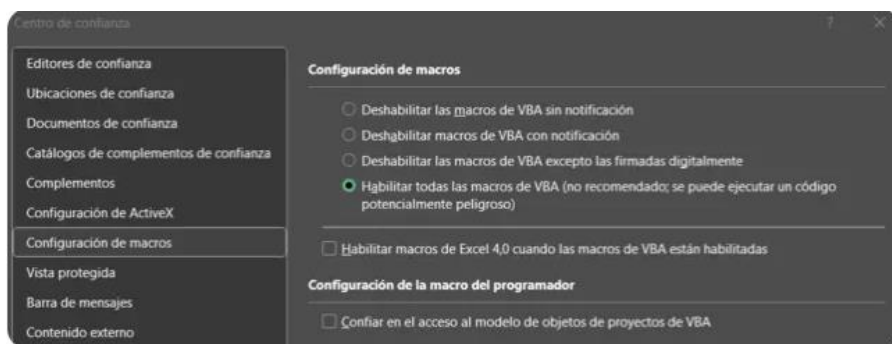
Centro de confianza

?

Editores de confianza
Ubicaciones de confianza
Documentos de confianza
Catálogos de complementos de confianza
Complementos
Configuración de ActiveX
Configuración de macros
Vista protegida
Barra de mensajes
Contenido externo

Configuración de macros

Deshabilitar las macros de VBA sin notificación
Deshabilitar macros de VBA con notificación
Deshabilitar las macros de VBA excepto las firmadas digitalmente
Habilitar todas las macros de VBA (no recomendado; se puede ejecutar un código potencialmente peligroso)

Habilitar macros de Excel 4,0 cuando las macros de VBA están habilitadas

Configuración de la macro del programador

Confiar en el acceso al modelo de objetos de proyectos de VBA